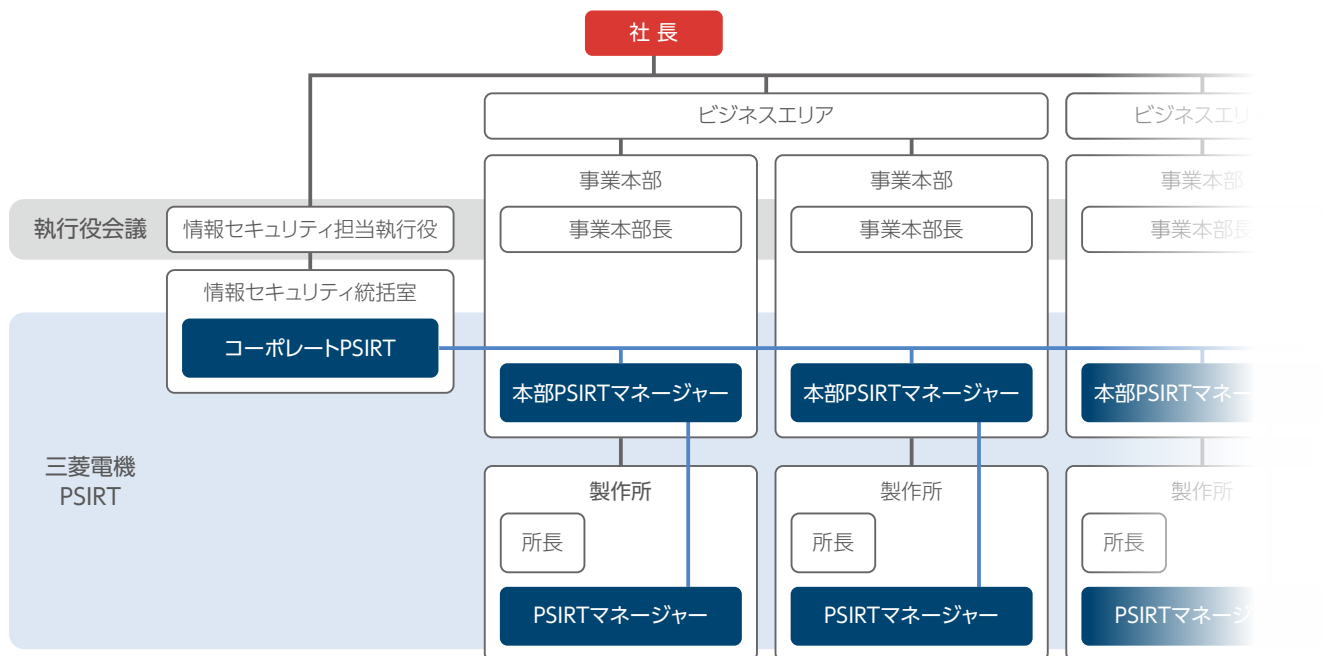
社 長

ビジネスエリア

ビジネスエリ

事業本部

事業本部

事業本部

執行役会議

情報セキュリティ担当執行役

事業本部長

事業本部長

事業本部長

情報セキュリティ統括室

コーポレートPSIRT

本部PSIRTマネージャー

本部PSIRTマネージャー

本部PSIRTマネー

三菱電機
PSIRT

製作所

製作所

製作所

所長

所長

所長

PSIRTマネージャー

PSIRTマネージャー

PSIRTマネージ